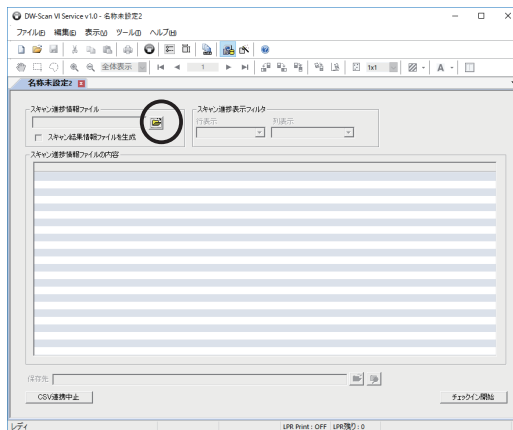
DW-Scan VI Service v1.0 - 名称未設定2

ファイル(F) 編集(E) 表示(V) ツール(T) ヘルプ(H)

全体表示

1

1x1

A

名称未設定2

スキャン連携情報ファイル

スキャン結果情報ファイルを生成

スキャン連携表示フィルタ

行表示

列表示

スキャン連携情報ファイルの内容

保存先

CSV連携中止

チェックイン開始

レディ

LPR Print : OFF LPR残り : 0